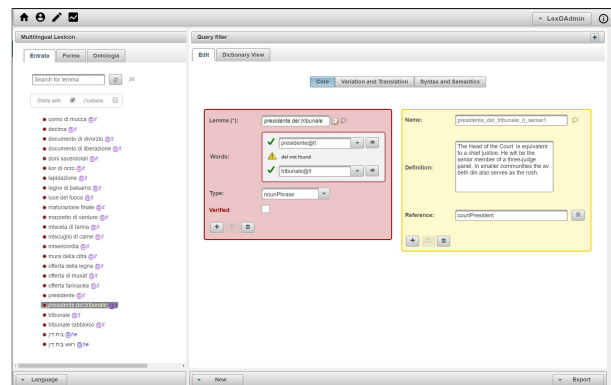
+ LexOAdmin

Multilingual Lexicon

Entrata Forme Ontologia

Search for lemma 28

Starts with Contains

corno di mucca @it
decima @it
documento di divorzio @it
documento di liberazione @it
doni sacerdotali @it
kor di orzo @it
lapidazione @it
legno di balsamo @it
luce del fuoco @it
maturazione finale @it
mazzetto di venture @it
miscela di farina @it
miscuglio di carne @it
misericordia @it
mura della città @it
offerta della legna @it
offerta di musaf @it
offerta farinacea @it
presidente @it
presidente del tribunale @it
tribunale @it
tribunale rabbinico @it
בית דין @he
ראש בית דין @he

+ Language

Query filter

Edit Dictionary View

Core Variation and Translation Syntax and Semantics

Lemma (*): presidente del tribunale

Words: presidente@it
del not found
tribunale@it

Type: nounPhrase

Verified

Name: presidente_del_tribunale_it_sense1

Definition: The Head of the Court is equivalent to a chief justice. He will be the senior member of a three-judge panel. In smaller communities the av beth din also serves as the rosh.

Reference: courtPresident

+ New

Export